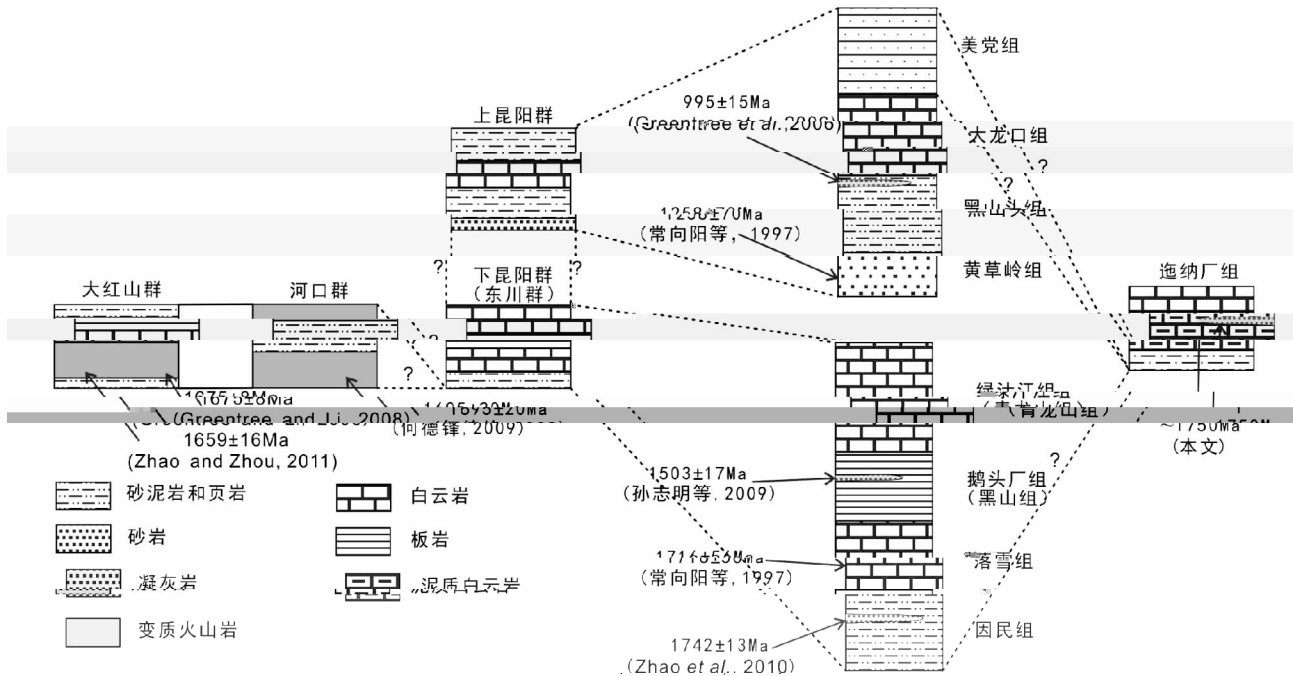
美党组

995±15Ma
(Greentree et al., 2006)

大龙口组

?

?

黑山头组

上昆阳群

1258±70Ma
(常向阳等, 1997)

黄草岭组

?

?

下昆阳群
(东川群)

迤纳厂组

大红山群

河口群

?

?

1675±8Ma
(Greentree and Li, 2008)

1659±16Ma
(Zhao and Zhou, 2011)

1693±20Ma
(向德锋, 2009)

绿汁江组
(青龙山组)

~1750Ma
(本文)

?

1503±17Ma
(孙志明等, 2009)

鹅头厂组
(黑山组)

1716±56Ma
(常向阳等, 1997)

落雪组

1742±13Ma
(Zhao et al., 2010)

因民组

砂泥岩和页岩

白云岩

砂岩

板岩

凝灰岩

泥质白云岩

变质火山岩